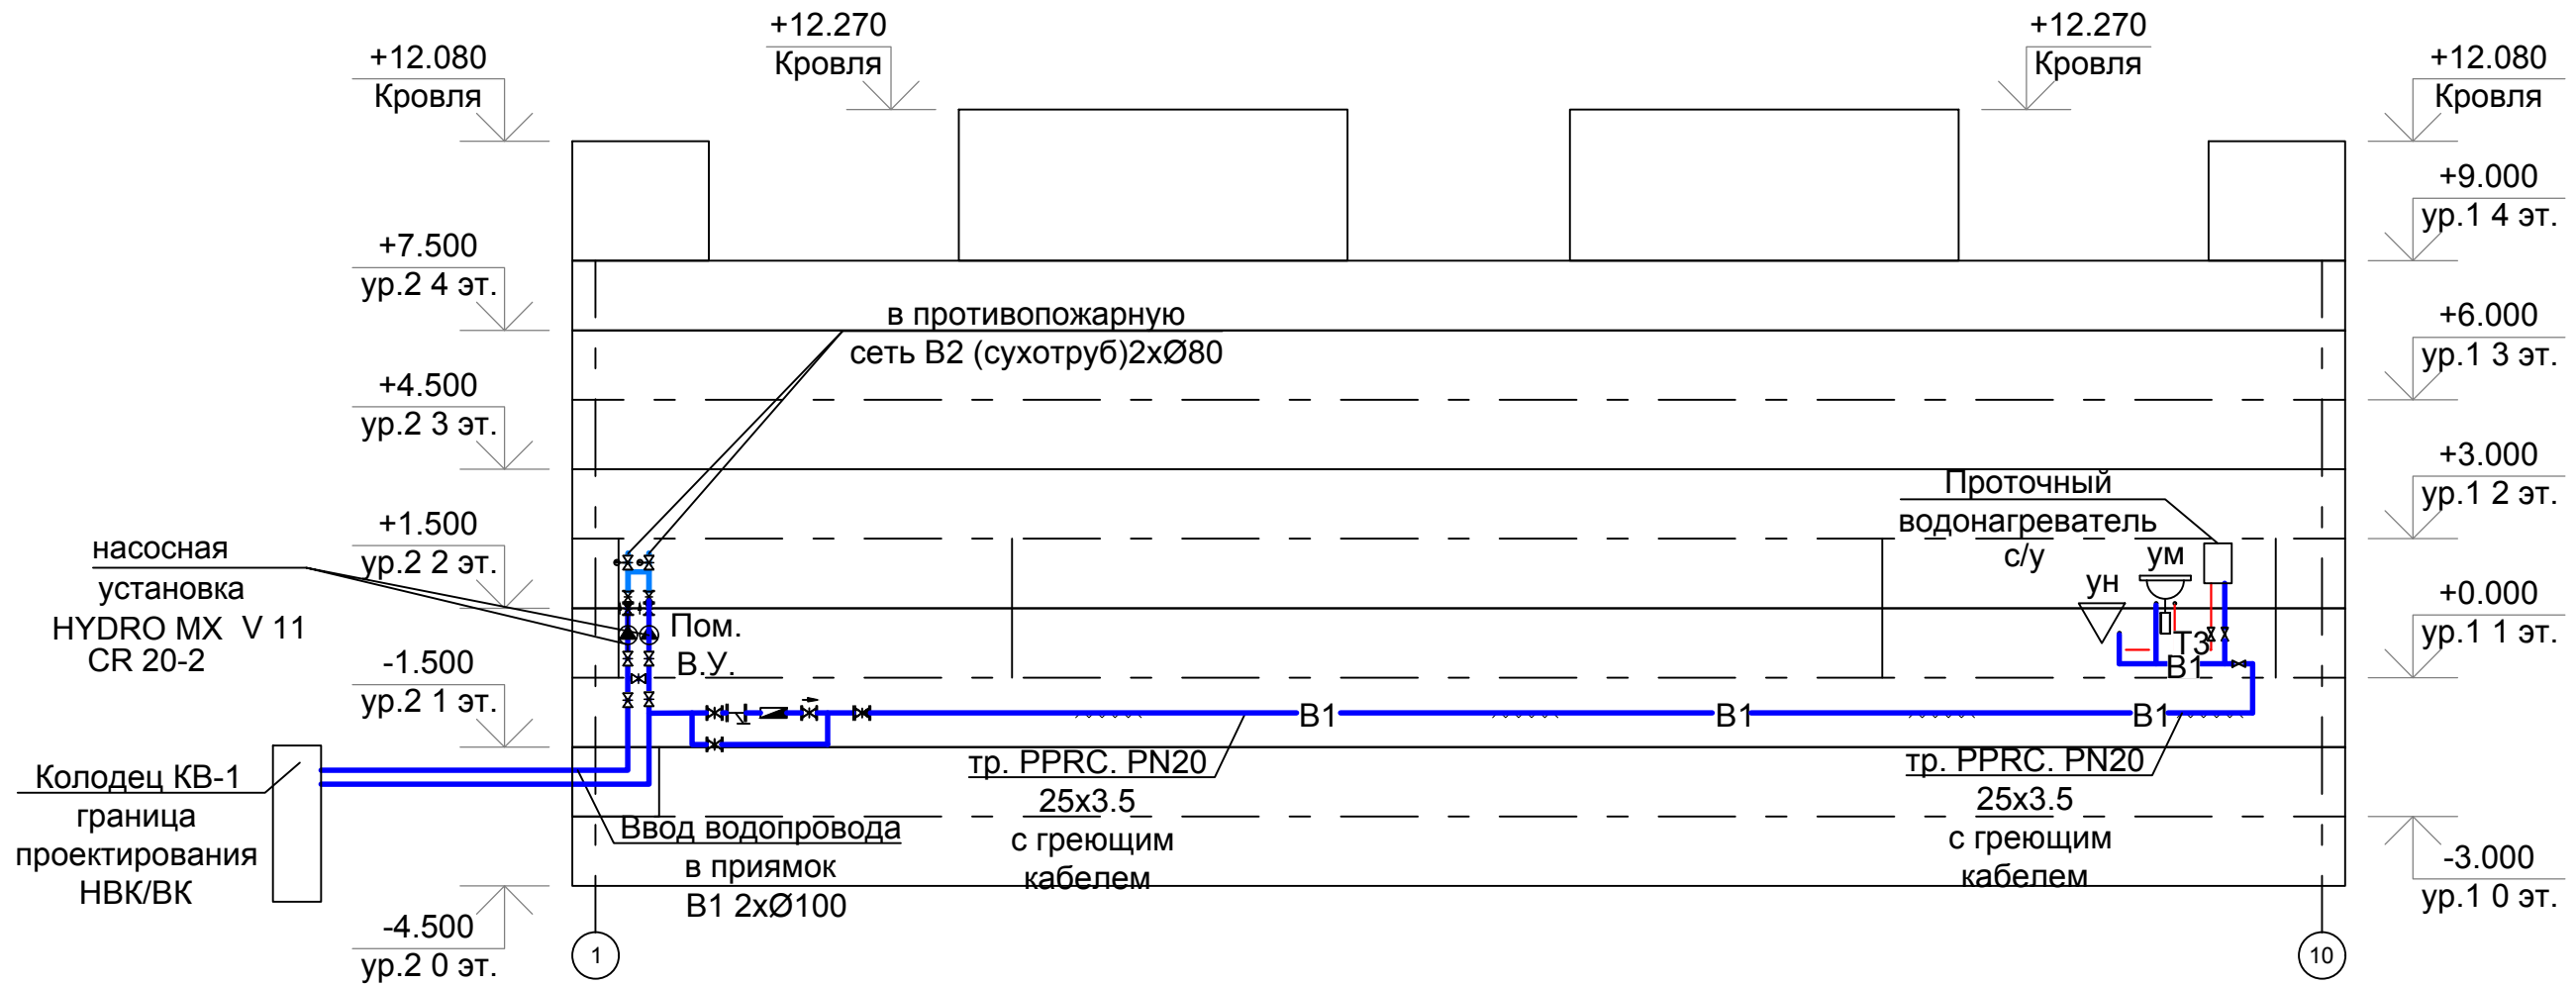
+12.080
Кровля

+12.270
Кровля

+12.270
Кровля

+12.080
Кровля

+9.000
ур.1 4 эт.

+7.500
ур.2 4 эт.

в противопожарную сеть В2 (сухотруб)2хØ80

+6.000
ур.1 3 эт.

+4.500
ур.2 3 эт.

+3.000
ур.1 2 эт.

Проточный водонагреватель с/у

+1.500
ур.2 2 эт.

насосная установка HYDRO MX V 11 CR 20-2

Пом. В.У.

ум

ун

Т3

+0.000
ур.1 1 эт.

-1.500
ур.2 1 эт.

В1

В1

В1

В1

Колодец КВ-1 граница проектирования НВК/ВК

тр. PPRC. PN20 25x3.5 с греющим кабелем

тр. PPRC. PN20 25x3.5 с греющим кабелем

Ввод водопровода в приямок В1 2хØ100

-3.000
ур.1 0 эт.

-4.500
ур.2 0 эт.

1

10